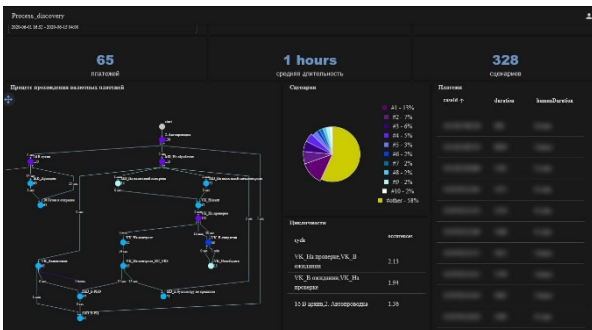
Process_discovery

2020-06-01 00:00 - 2020-06-15 00:00

65
платежей

1 hours
средняя длительность

328
сценариев

Процесс прохождения валютных платежей

start

1. Авторизация

VK_Ввод

Сценарии

#1 - 15%
#2 - 7%
#3 - 6%
#4 - 5%
#5 - 3%
#6 - 2%
#7 - 2%
#8 - 2%
#9 - 2%
#10 - 2%
Other - 58%

Циклические

cycle

количество

| cycle | количество |
|---|---|
| VK_На проверке,VK_В ожидании | 2.13 |
| VK_В ожидании,VK_На проверке | 1.94 |
| 10 В архив,2. Автопроводка | 1.36 |

Платежи

caseId ↑

duration

humanDuration